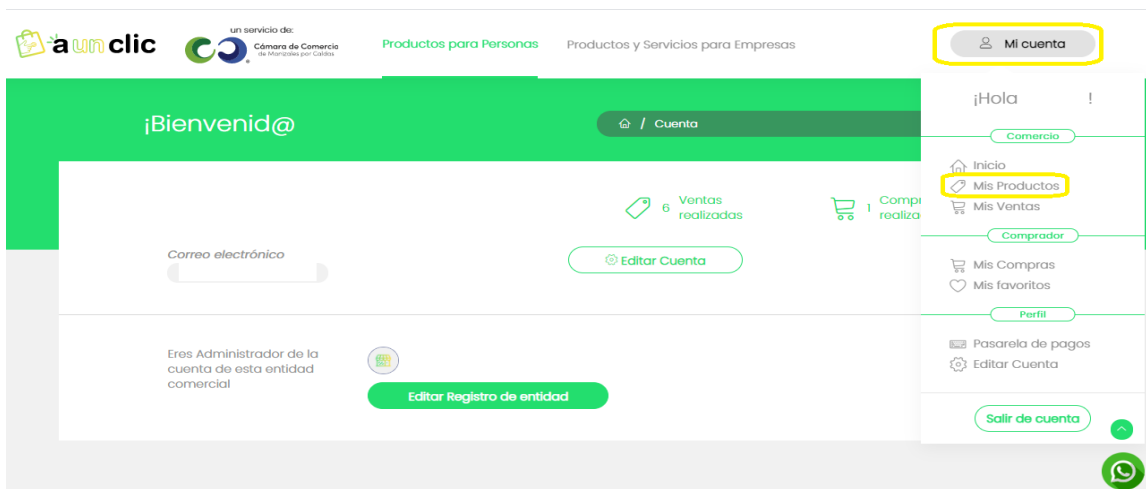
a un clic

un servicio de:
Cámara de Comercio de Manizales por Caldas

Productos para Personas

Productos y Servicios para Empresas

Mi cuenta

¡Bienvenid@

Cuenta

6 Ventas realizadas

1 Compr realiz

Correo electrónico

Editar Cuenta

Eres Administrador de la cuenta de esta entidad comercial

Editar Registro de entidad

¡Hola !

Comercio

Inicio
Mis Productos
Mis Ventas

Comprador

Mis Compras
Mis favoritos

Perfil

Pasarela de pagos
Editar Cuenta

Salir de cuenta